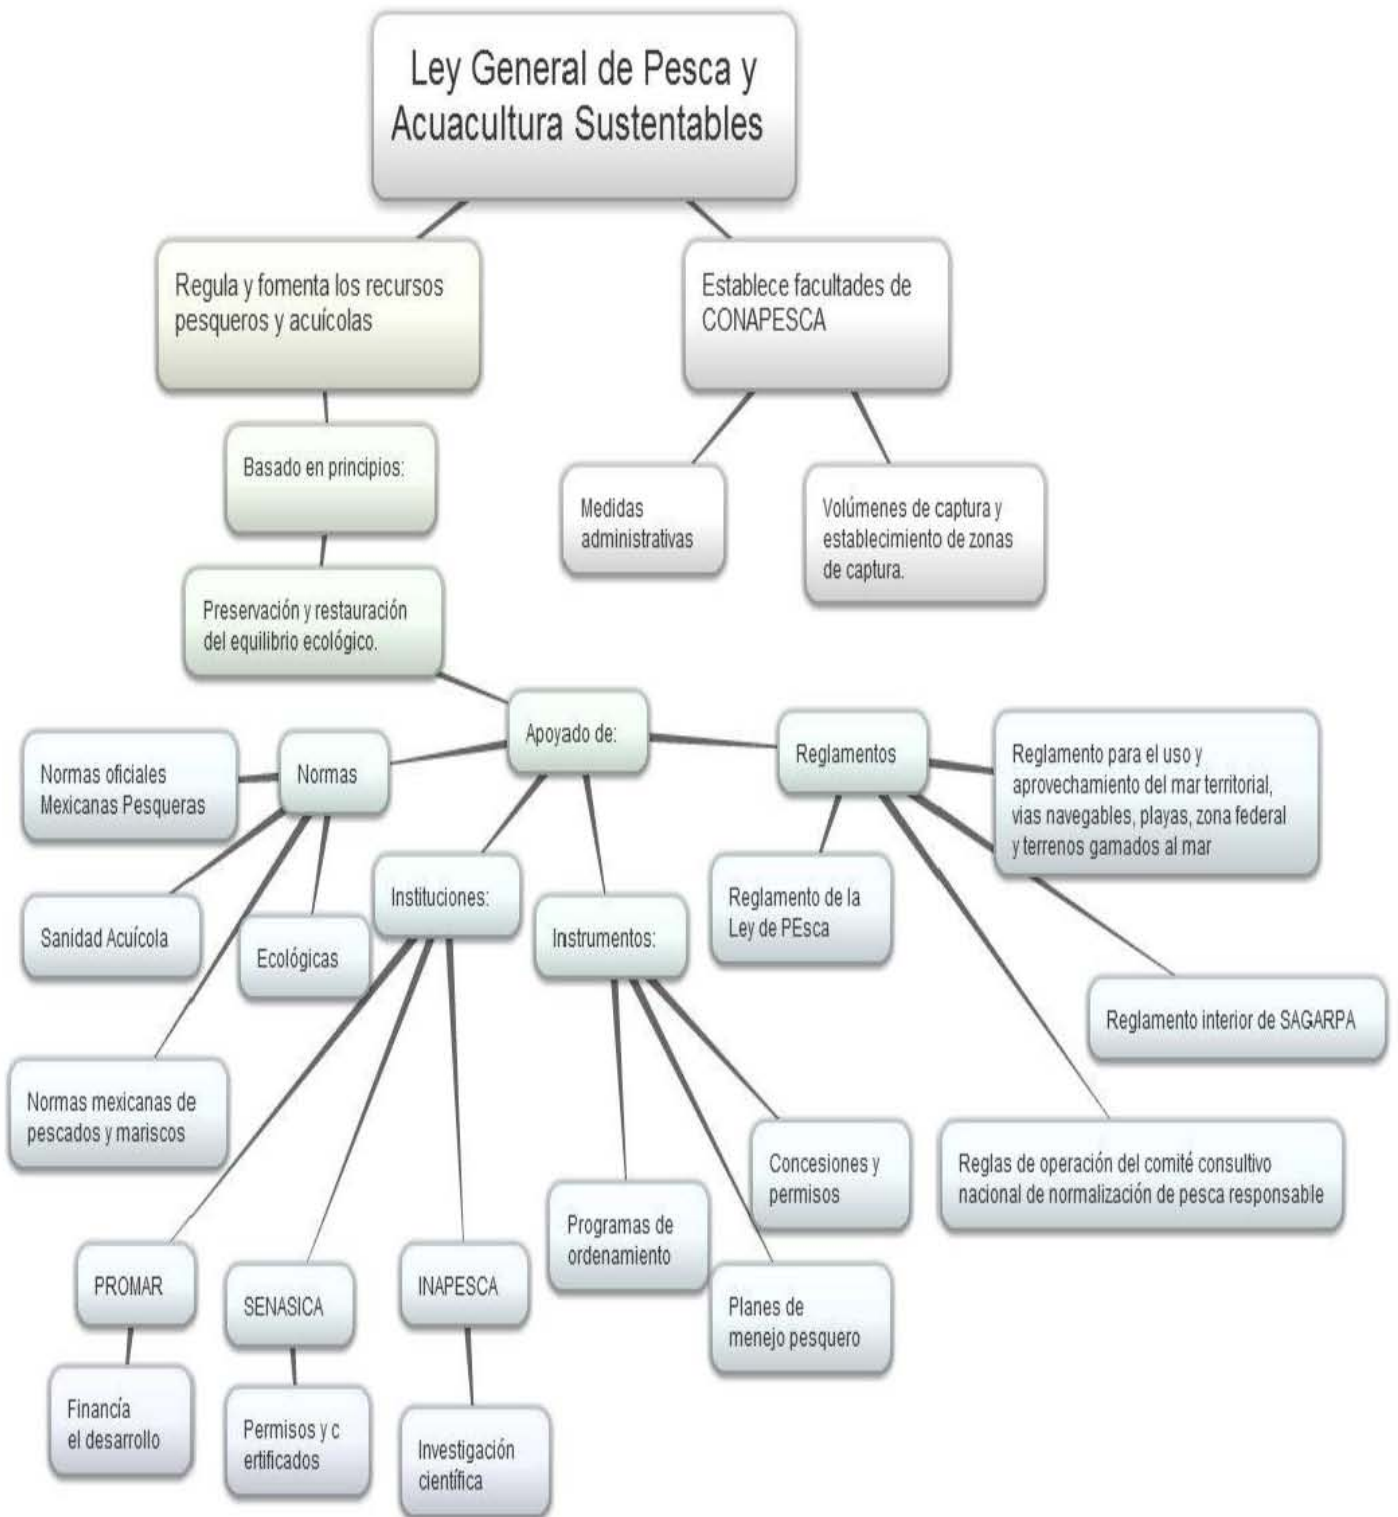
Ley General de Pesca y Acuacultura Sustentables

Regula y fomenta los recursos pesqueros y acuícolas

Establece facultades de CONAPESCA

Basado en principios:

Medidas administrativas

Volúmenes de captura y establecimiento de zonas de captura.

Preservación y restauración del equilibrio ecológico.

Apoyado de:

Normas oficiales Mexicanas Pesqueras

Normas

Reglamentos

Reglamento para el uso y aprovechamiento del mar territorial, vias navegables, playas, zona federal y terrenos gamados al mar

Instituciones:

Instrumentos:

Reglamento de la Ley de PEsca

Sanidad Acuícola

Ecológicas

Reglamento interior de SAGARPA

Normas mexicanas de pescados y mariscos

Concesiones y permisos

Reglas de operación del comité consultivo nacional de normalización de pesca responsable

Programas de ordenamiento

PROMAR

SENASICA

INAPESCA

Planes de menejo pesquero

Financía el desarrollo

Permisos y c ertificados

Investigación científica